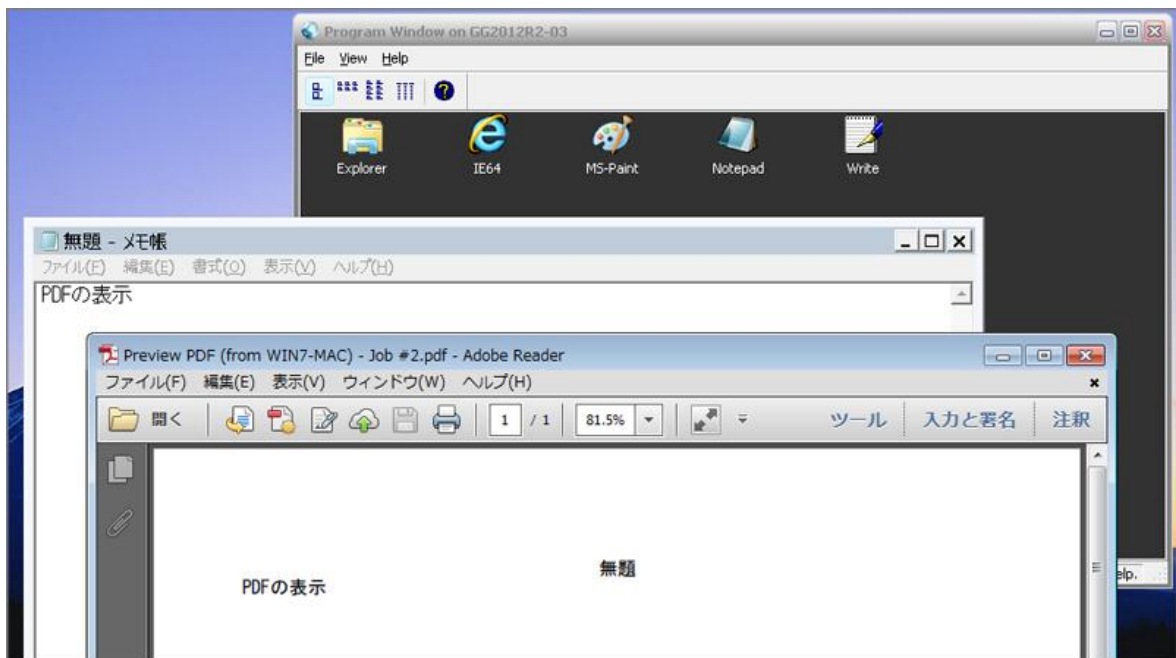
Program Window on GG2012R2-03
File View Help
Explorer
IE64
MS-Paint
Notepad
Write

無題 - メモ帳
ファイル(F) 編集(E) 書式(O) 表示(V) ヘルプ(H)
PDFの表示

Preview PDF (from WIN7-MAC) - Job #2.pdf - Adobe Reader
ファイル(F) 編集(E) 表示(V) ウィンドウ(W) ヘルプ(H)
開く
1 / 1
81.5%
ツール 入力と署名 注釈

無題
PDFの表示

elp.